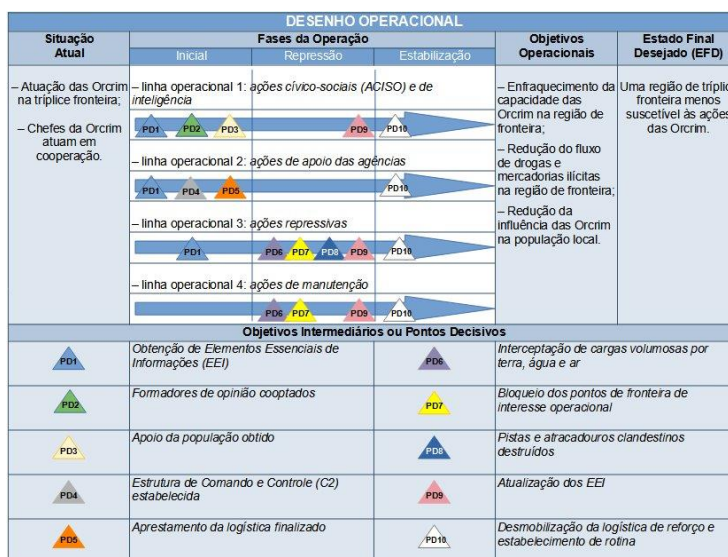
DESENHO OPERACIONAL

| Situação Atual | Fases da Operação: Inicial / Repressão / Estabilização | Objetivos Operacionais | Estado Final Desejado (EFD) |
|---|---|---|---|
| – Atuação das Orcrim na tríplice fronteira; – Chefes da Orcrim atuam em cooperação. | – linha operacional 1: *ações cívico-sociais (ACISO) e de inteligência* PD1 PD2 PD3 PD9 PD10 – linha operacional 2: *ações de apoio das agências* PD1 PD4 PD5 PD10 – linha operacional 3: *ações repressivas* PD1 PD6 PD7 PD8 PD9 PD10 – linha operacional 4: *ações de manutenção* PD6 PD7 PD9 PD10 | – Enfraquecimento da capacidade das Orcrim na região de fronteira; – Redução do fluxo de drogas e mercadorias ilícitas na região de fronteira; – Redução da influência das Orcrim na população local. | Uma região de triplic fronteira menos suscetível às ações das Orcrim. |

Objetivos Intermediários ou Pontos Decisivos

| | | | |
|---|---|---|---|
| PD1 | *Obtenção de Elementos Essenciais de Informações (EEI)* | PD6 | *Interceptação de cargas volumosas por terra, água e ar* |
| PD2 | *Formadores de opinião cooptados* | PD7 | *Bloqueio dos pontos de fronteira de interesse operacional* |
| PD3 | *Apoio da população obtido* | PD8 | *Pistas e atracadouros clandestinos destruídos* |
| PD4 | *Estrutura de Comando e Controle (C2) estabelecida* | PD9 | *Atualização dos EEI* |
| PD5 | *Aprestamento da logística finalizado* | PD10 | *Desmobilização da logística de reforço e estabelecimento de rotina* |